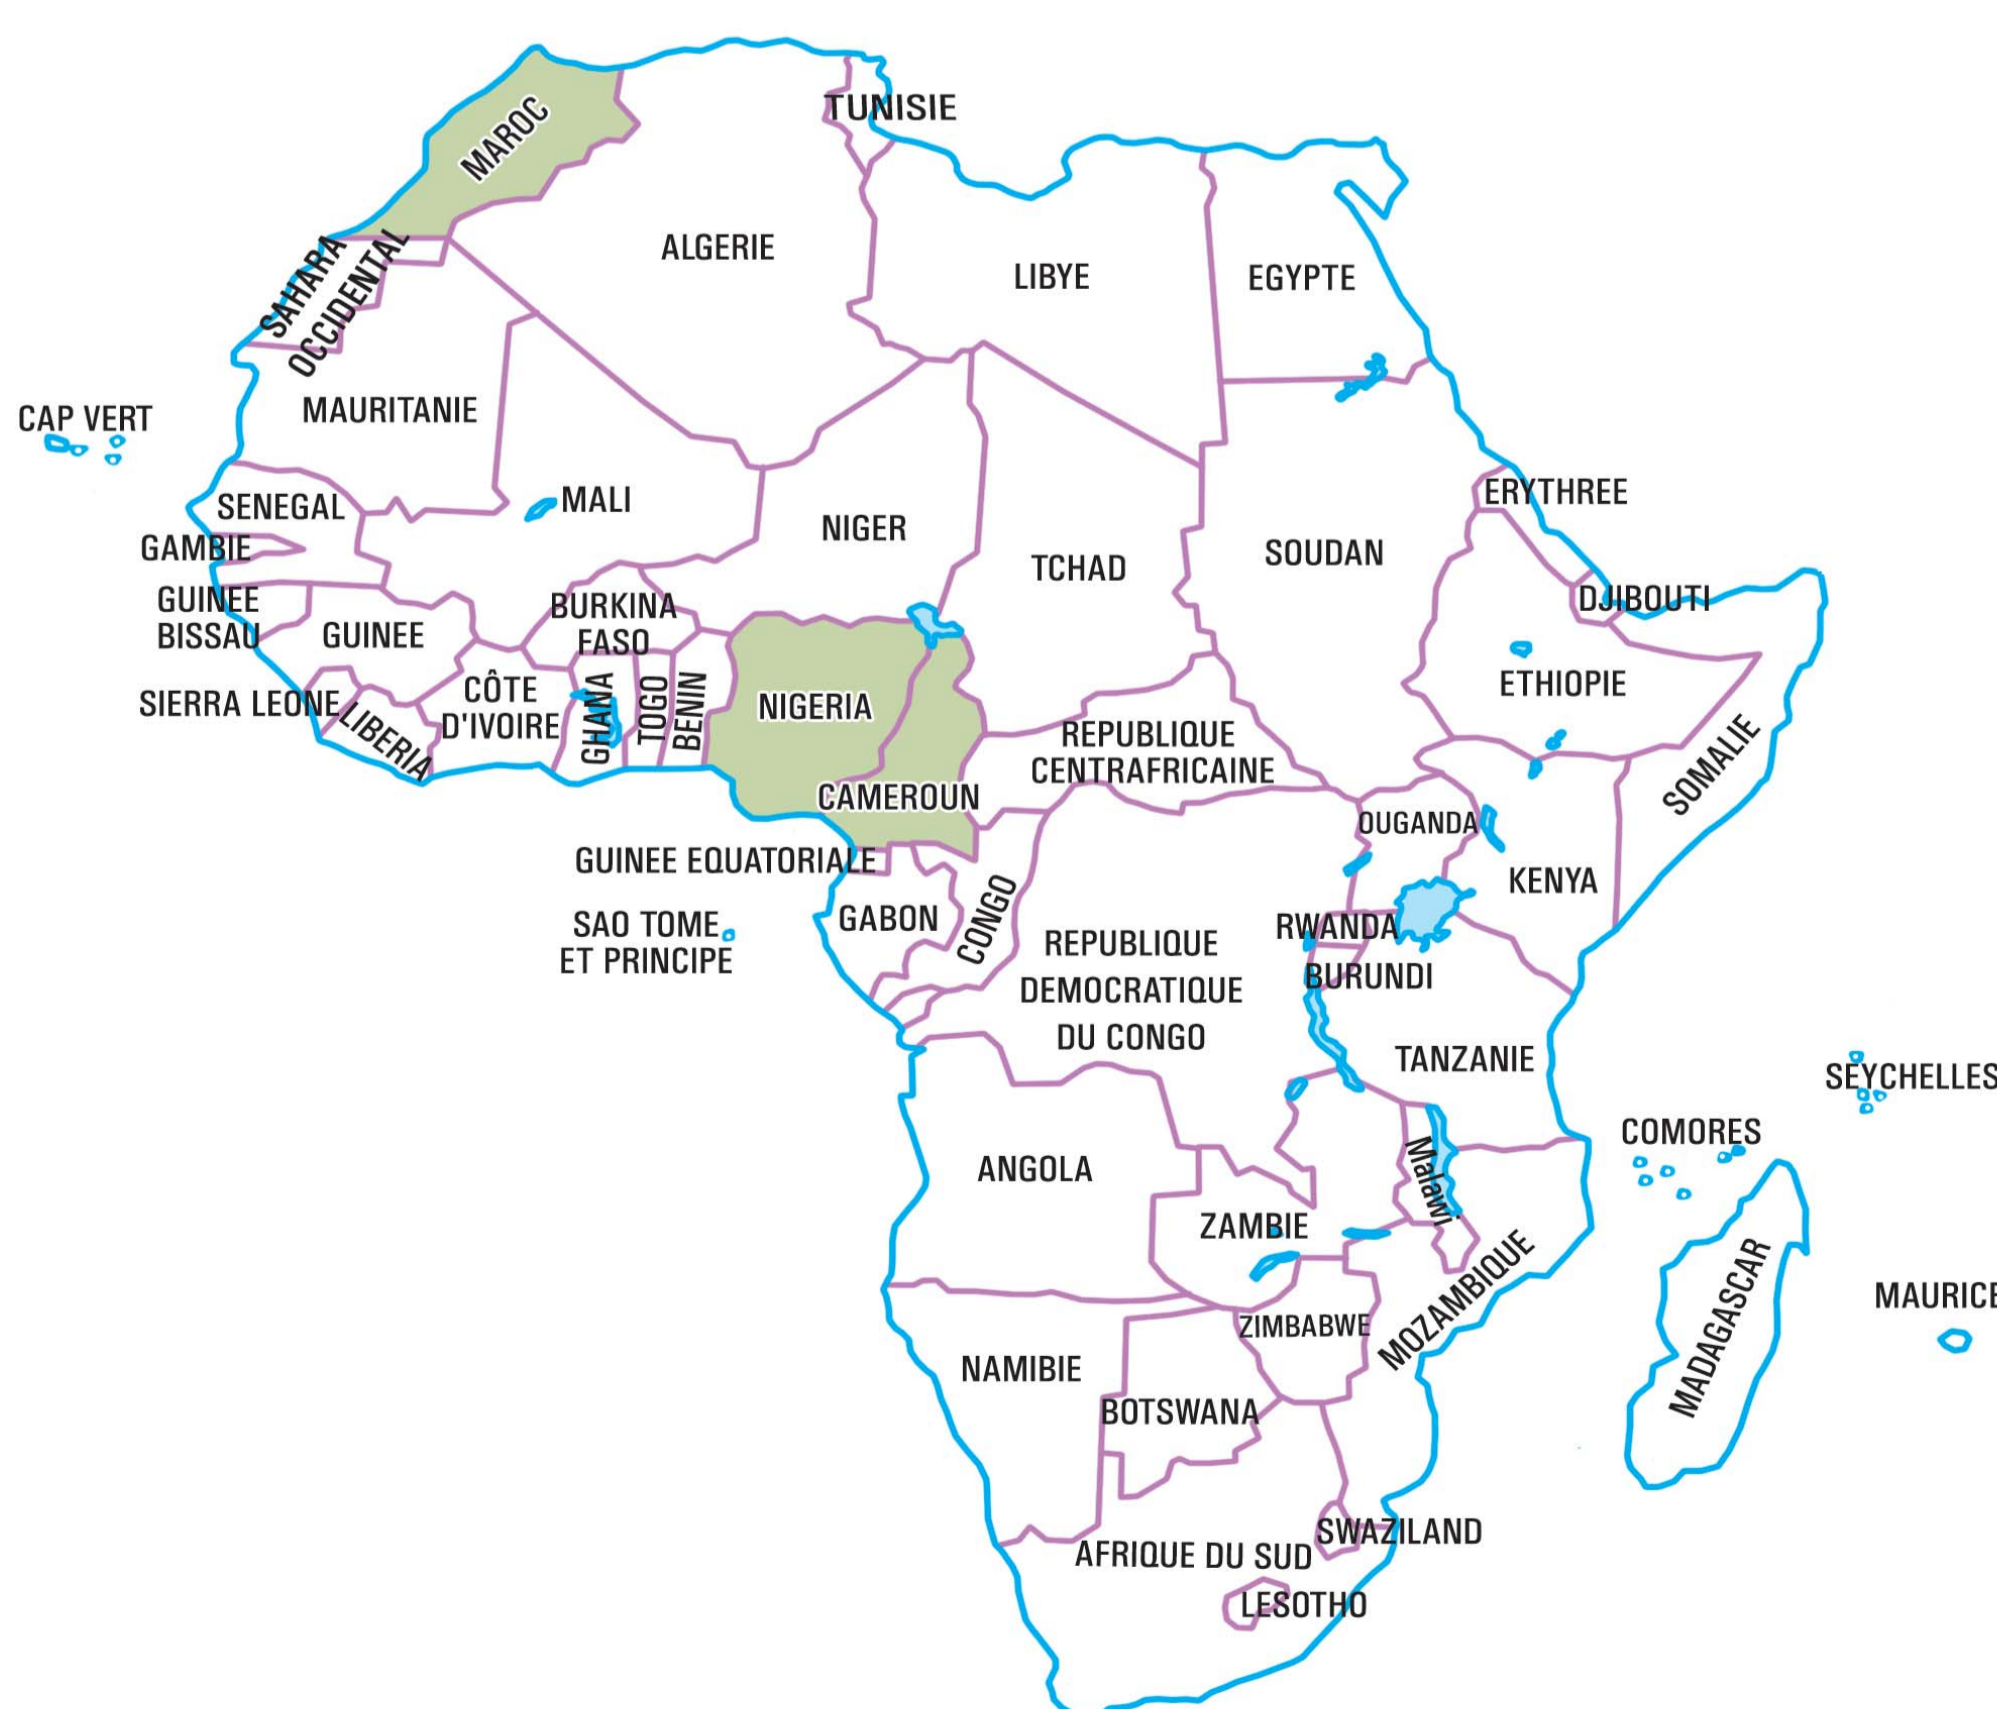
TUNISIE
MAROC
ALGERIE
LIBYE
EGYPTE
SAHARA OCCIDENTAL
CAP VERT
MAURITANIE
MALI
NIGER
TCHAD
SOUDAN
ERYTHREE
SENEGAL
GAMBIE
GUINEE BISSAU
GUINEE
BURKINA FASO
DJIBOUTI
ETHIOPIE
SIERRA LEONE
LIBERIA
CÔTE D'IVOIRE
GHANA
TOGO
BENIN
NIGERIA
REPUBLIQUE CENTRAFRICAINE
SOMALIE
CAMEROUN
OUGANDA
KENYA
GUINEE EQUATORIALE
SAO TOME ET PRINCIPE
GABON
CONGO
REPUBLIQUE DEMOCRATIQUE DU CONGO
RWANDA
BURUNDI
TANZANIE
SEYCHELLES
COMORES
ANGOLA
Malawi
ZAMBIE
MOZAMBIQUE
MADAGASCAR
MAURICE
ZIMBABWE
NAMIBIE
BOTSWANA
SWAZILAND
AFRIQUE DU SUD
LESOTHO